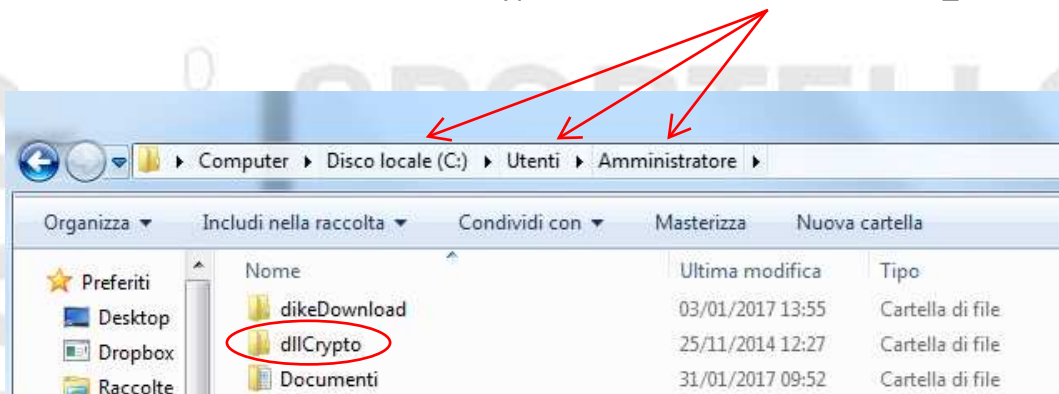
Computer ▸ Disco locale (C:) ▸ Utenti ▸ Amministratore ▸

Organizza ▾ Includi nella raccolta ▾ Condividi con ▾ Masterizza Nuova cartella

Preferiti
Desktop
Dropbox
Raccolte

| Nome | Ultima modifica | Tipo |
|---|---|---|
| dikeDownload | 03/01/2017 13:55 | Cartella di file |
| dllCrypto | 25/11/2014 12:27 | Cartella di file |
| Documenti | 31/01/2017 09:52 | Cartella di file |